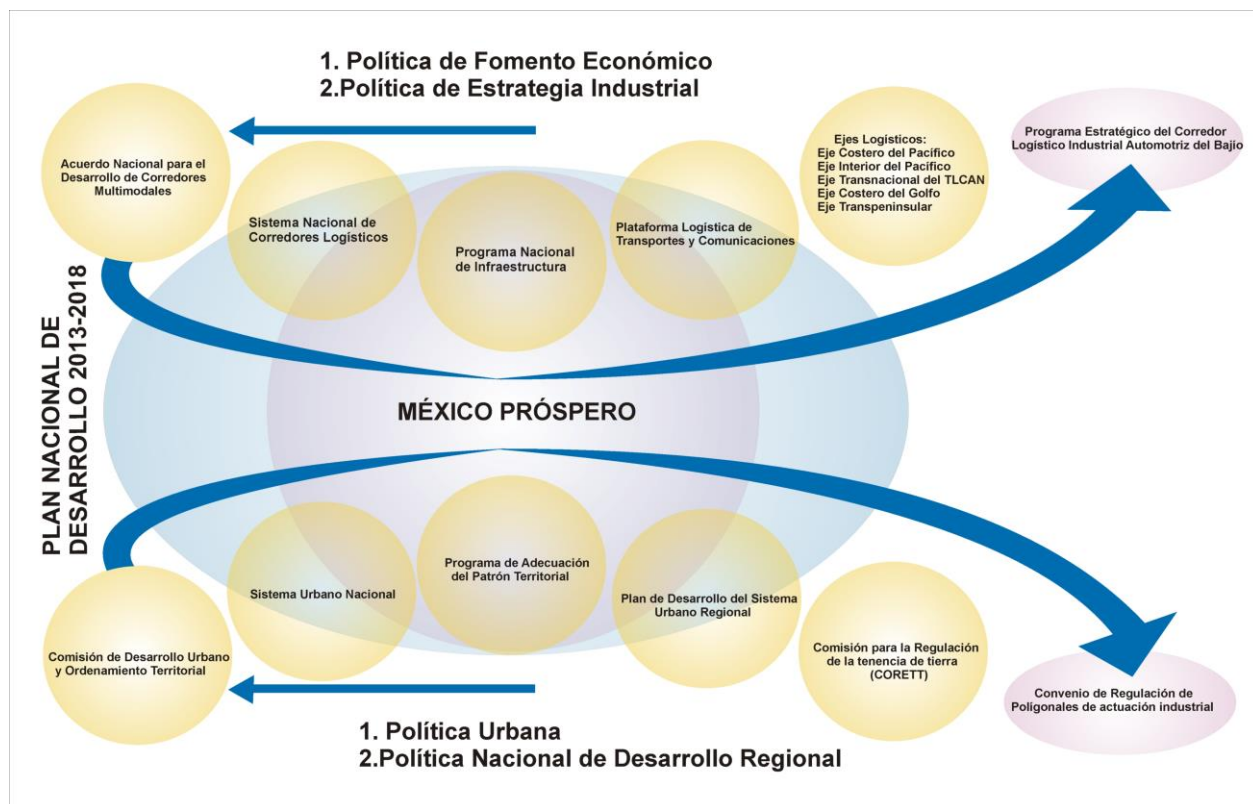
1. Política de Fomento Económico
2.Política de Estrategia Industrial

Acuerdo Nacional para el Desarrollo de Corredores Multimodales

Sistema Nacional de Corredores Logísticos

Programa Nacional de Infraestructura

Plataforma Logística de Transportes y Comunicaciones

Ejes Logísticos:
Eje Costero del Pacífico
Eje Interior del Pacífico
Eje Transnacional del TLCAN
Eje Costero del Golfo
Eje Transpeninsular

Programa Estratégico del Corredor Logístico Industrial Automotriz del Bajío

PLAN NACIONAL DE DESARROLLO 2013-2018

MÉXICO PRÓSPERO

Sistema Urbano Nacional

Programa de Adecuación del Patrón Territorial

Plan de Desarrollo del Sistema Urbano Regional

Comisión de Desarrollo Urbano y Ordenamiento Territorial

Comisión para la Regulación de la tenencia de tierra (CORETT)

Convenio de Regulación de Polígonales de actuación industrial

1. Política Urbana
2.Política Nacional de Desarrollo Regional